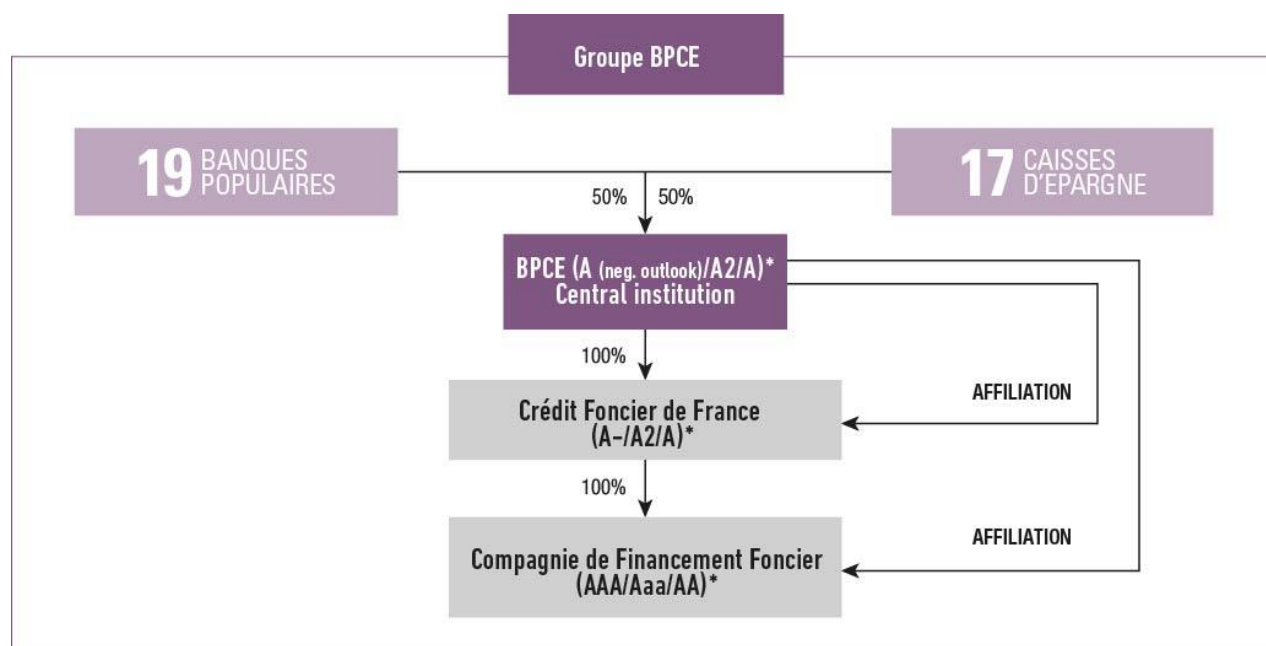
Groupe BPCE

19 BANQUES POPULAIRES

17 CAISSES D'EPARGNE

50% 50%

BPCE (A (neg. outlook)/A2/A)*
Central institution

100%

AFFILIATION

Crédit Foncier de France
(A-/A2/A)*

100%

AFFILIATION

Compagnie de Financement Foncier
(AAA/Aaa/AA)*